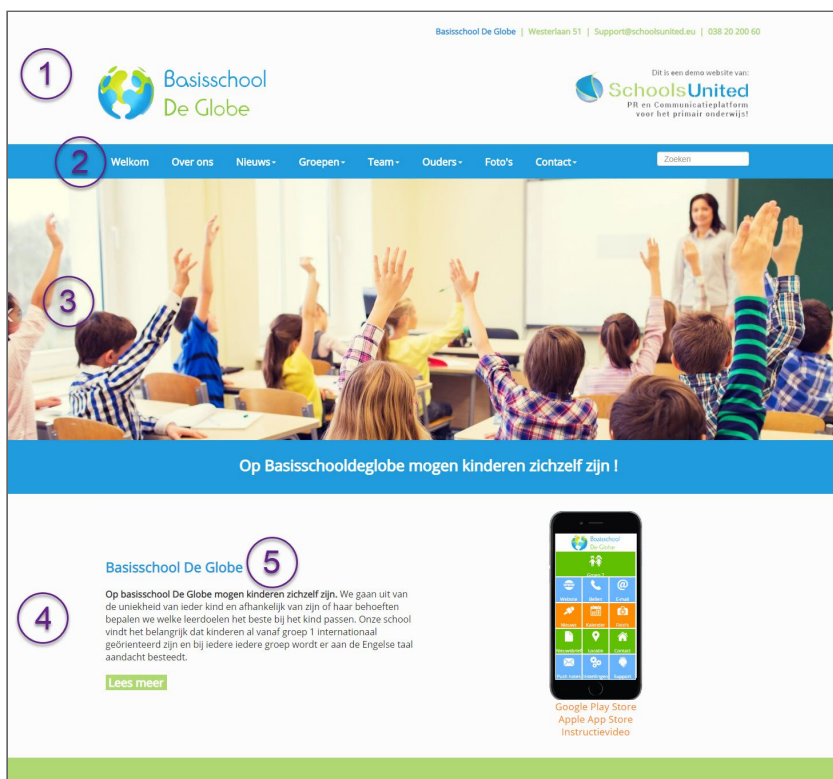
Basisschool De Globe | Westerlaan 51 | Support@schoolsunited.eu | 038 20 200 60

1

Basisschool De Globe

Dit is een demo website van:
SchoolsUnited
PR en Communicatieplatform voor het primair onderwijs!

2

Welkom Over ons Nieuws Groepen Team Ouders Foto's Contact

Zoeken

3

Op Basisschooldeglobe mogen kinderen zichzelf zijn !

5

Basisschool De Globe

4

**Op basisschool De Globe mogen kinderen zichzelf zijn.** We gaan uit van de uniekheid van ieder kind en afhankelijk van zijn of haar behoeften bepalen we welke leerdoelen het beste bij het kind passen. Onze school vindt het belangrijk dat kinderen al vanaf groep 1 internationaal geörienteerd zijn en bij iedere iedere groep wordt er aan de Engelse taal aandacht besteedt.

Lees meer

Basisschool De Globe
Website Bellen E-mail
Nieuws Kalender Foto's
Nieuwsbrief Locatie Contact
Push instellingen Instellingen Support

Google Play Store
Apple App Store
Instructievideo